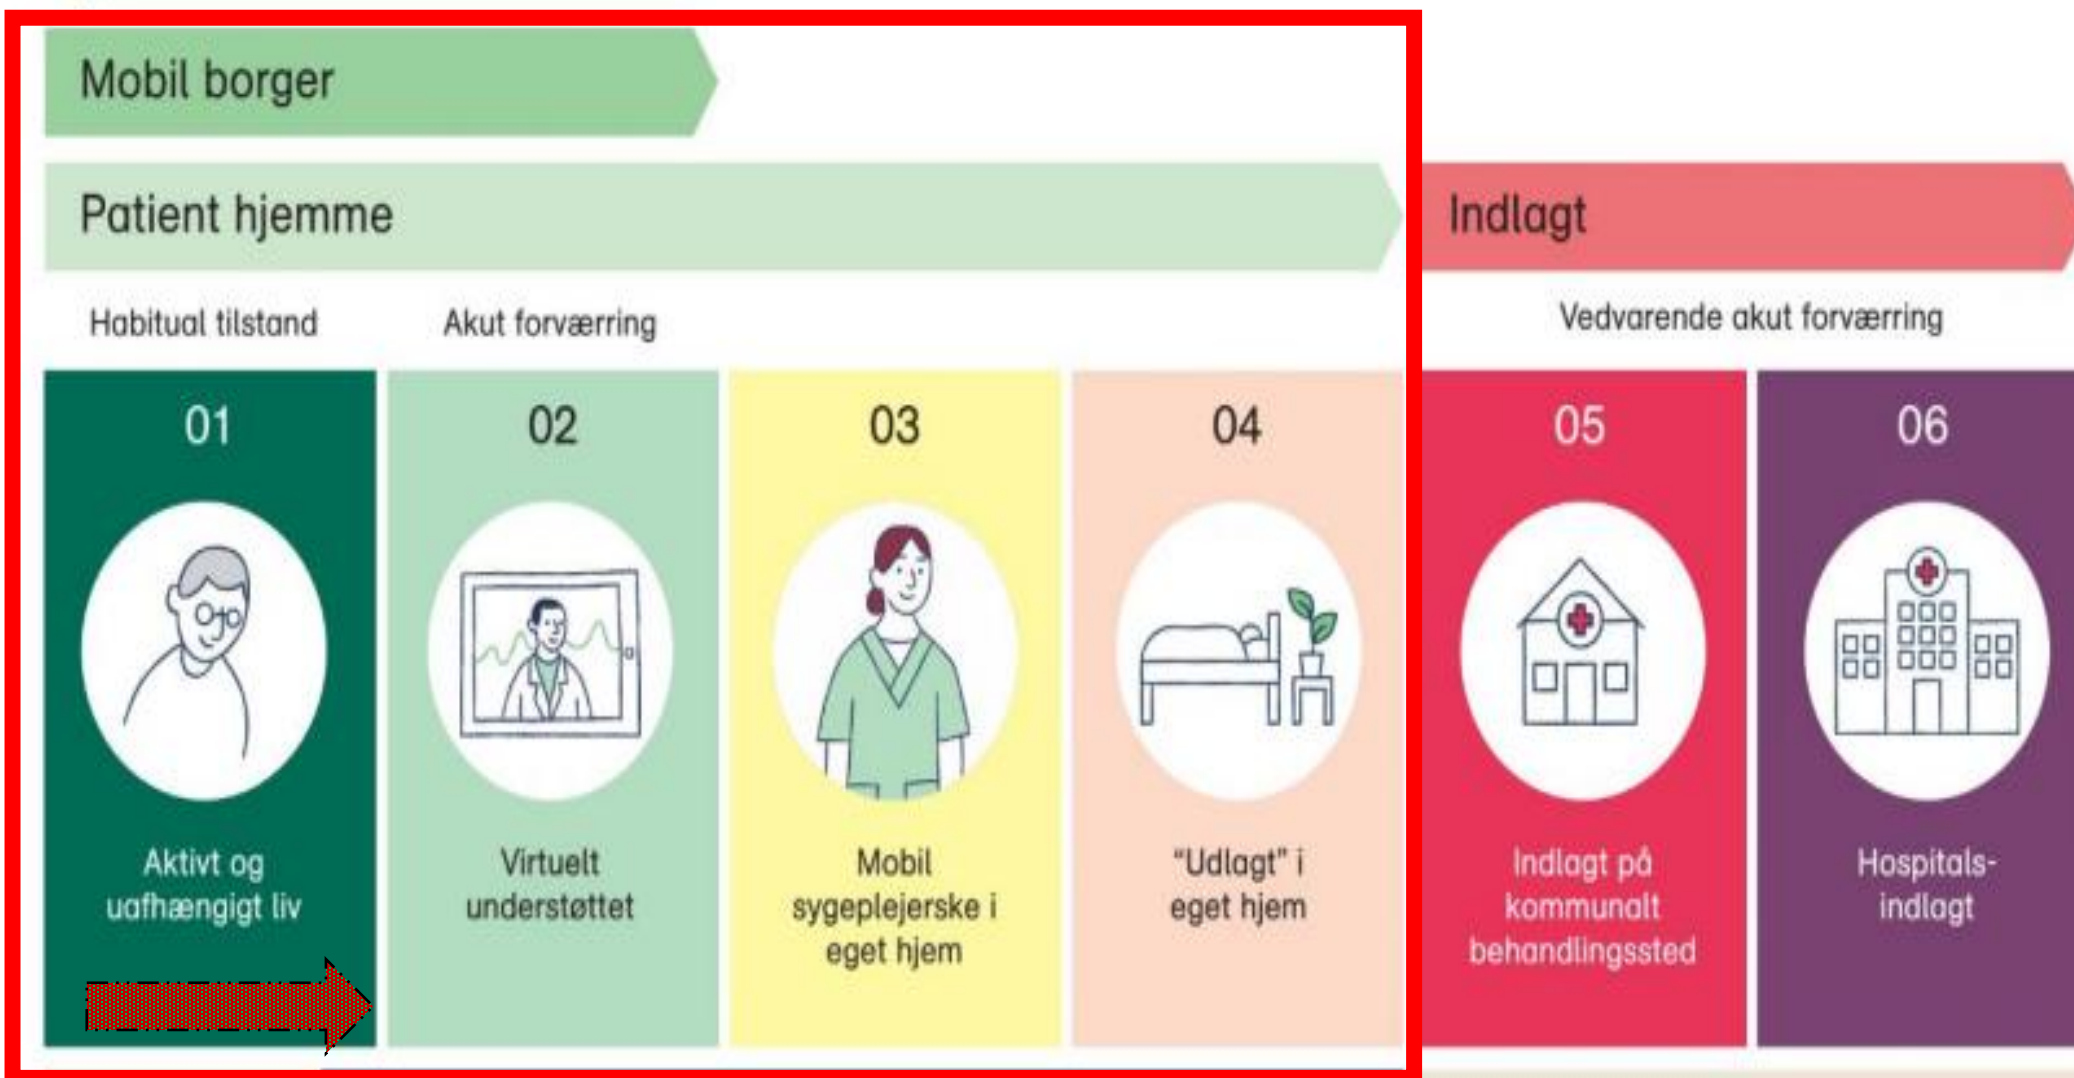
Mobil borger

Patient hjemme

Indlagt

Habitual tilstand

Akut forværring

Vedvarende akut forværring

01

Aktivt og uafhængigt liv

02

Virtuelt understøttet

03

Mobil sygeplejerske i eget hjem

04

"Udlagt" i eget hjem

05

Indlagt på kommunalt behandlingssted

06

Hospitalsindlagt